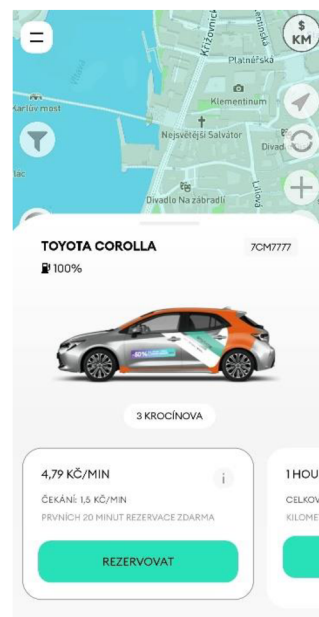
$
KM

Křižovnická
Platnéřská
Karlův most
Klementinum
Nejsvětější Salvátor
Divad
Divadlo Na zábradlí
Liliová

TOYOTA COROLLA
7CM7777
100%

3 KROCÍNOVA

4,79 KČ/MIN
ČEKÁNÍ: 1,5 KČ/MIN
PRVNÍCH 20 MINUT REZERVACE ZDARMA
REZERVOVAT

1 HOU
CELKOV
KILOME